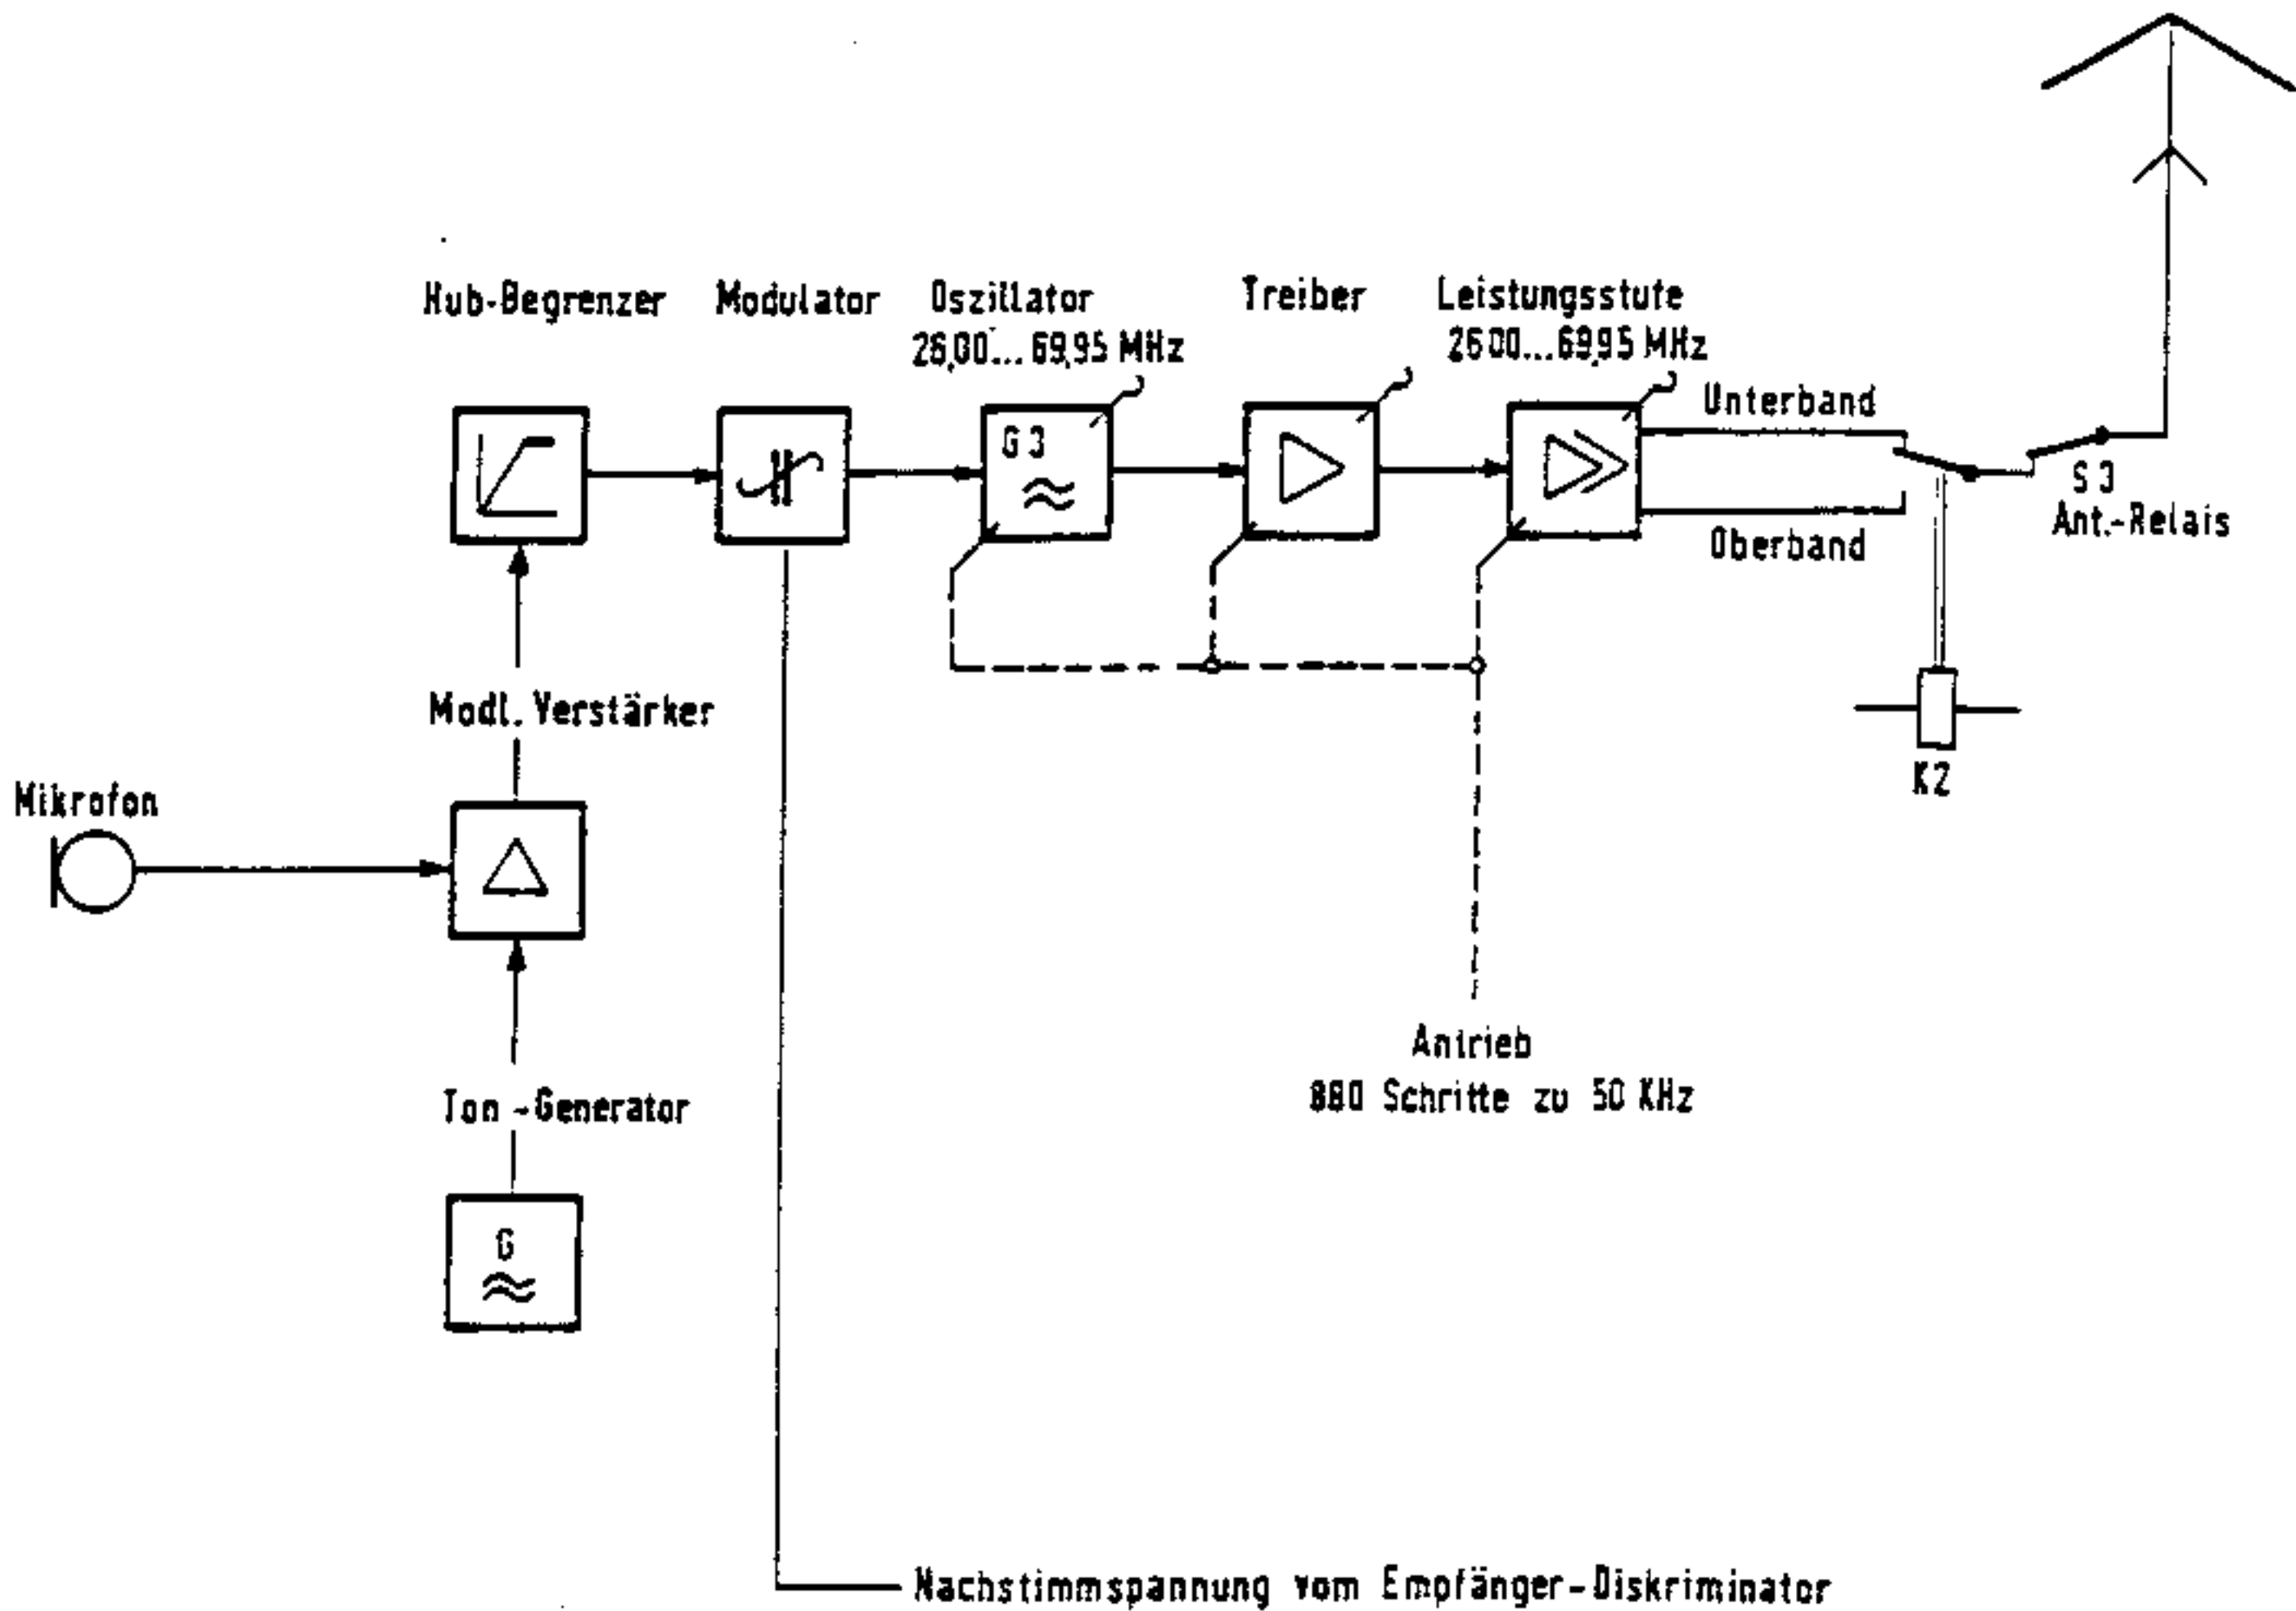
Hub-Begrenzer

Modulator

Oszillator
26,00...69,95 MHz

Treiber

Leistungsstufe
26,00...69,95 MHz

G 3

Unterband

Oberband

S 3
Ant.-Relais

K2

Modl. Verstärker

Mikrofon

Ton-Generator

G

Antrieb
880 Schritte zu 50 KHz

Nachstimmspannung vom Empfänger-Diskriminator